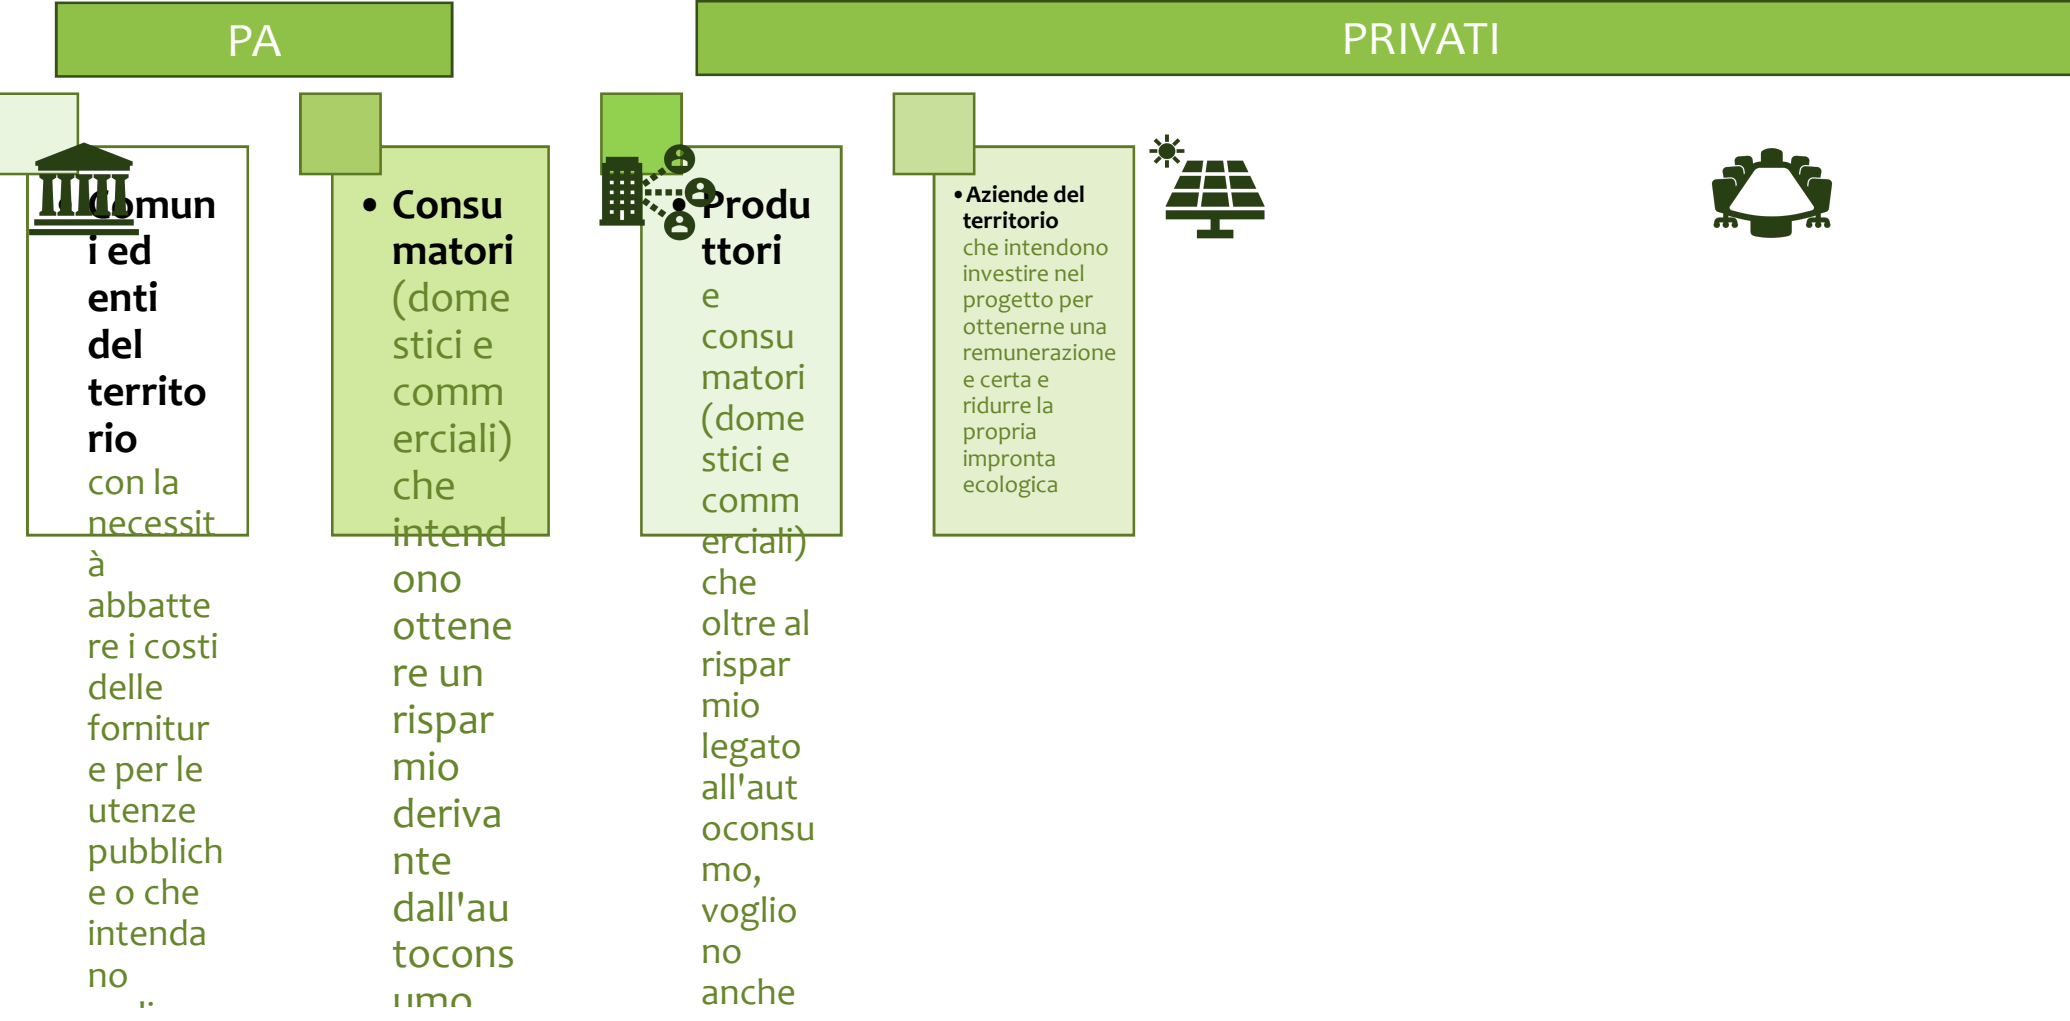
PA

PRIVATI

• Comuni ed enti del territorio con la necessità abbattere i costi delle forniture e per le utenze pubbliche o che intendano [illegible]

• Consumatori (domestici e commerciali) che intendono ottenere un risparmio derivante dall'autoconsumo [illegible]

• Produttori e consumatori (domestici e commerciali) che oltre al risparmio legato all'autoconsumo, vogliono anche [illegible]

• Aziende del territorio che intendono investire nel progetto per ottenerne una remunerazione e certa e ridurre la propria impronta ecologica